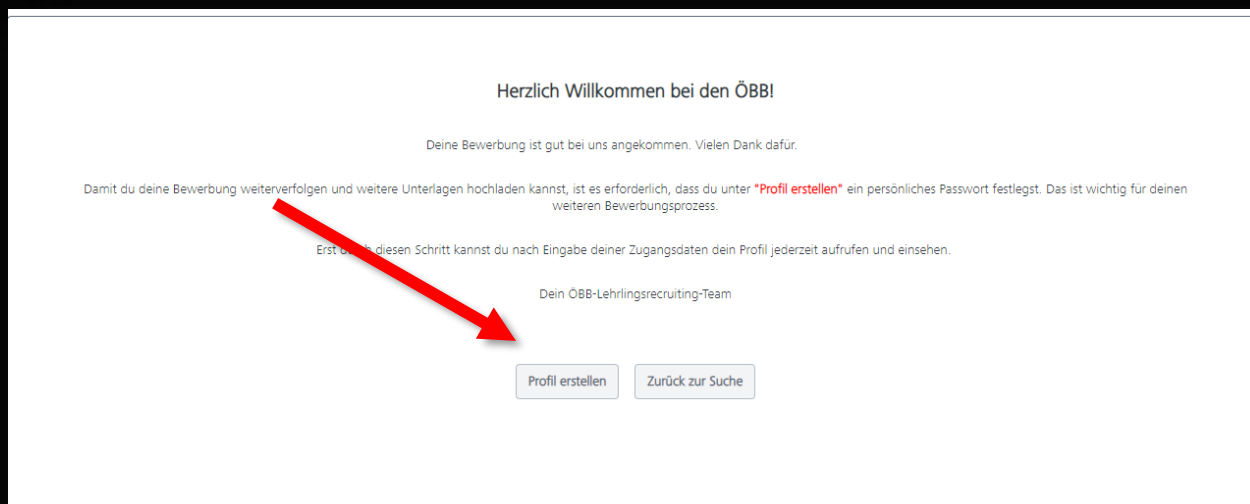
Herzlich Willkommen bei den ÖBB!

Deine Bewerbung ist gut bei uns angekommen. Vielen Dank dafür.

Damit du deine Bewerbung weiterverfolgen und weitere Unterlagen hochladen kannst, ist es erforderlich, dass du unter "Profil erstellen" ein persönliches Passwort festlegst. Das ist wichtig für deinen weiteren Bewerbungsprozess.

Erst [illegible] diesen Schritt kannst du nach Eingabe deiner Zugangsdaten dein Profil jederzeit aufrufen und einsehen.

Dein ÖBB-Lehrlingsrecruiting-Team

Profil erstellen

Zurück zur Suche